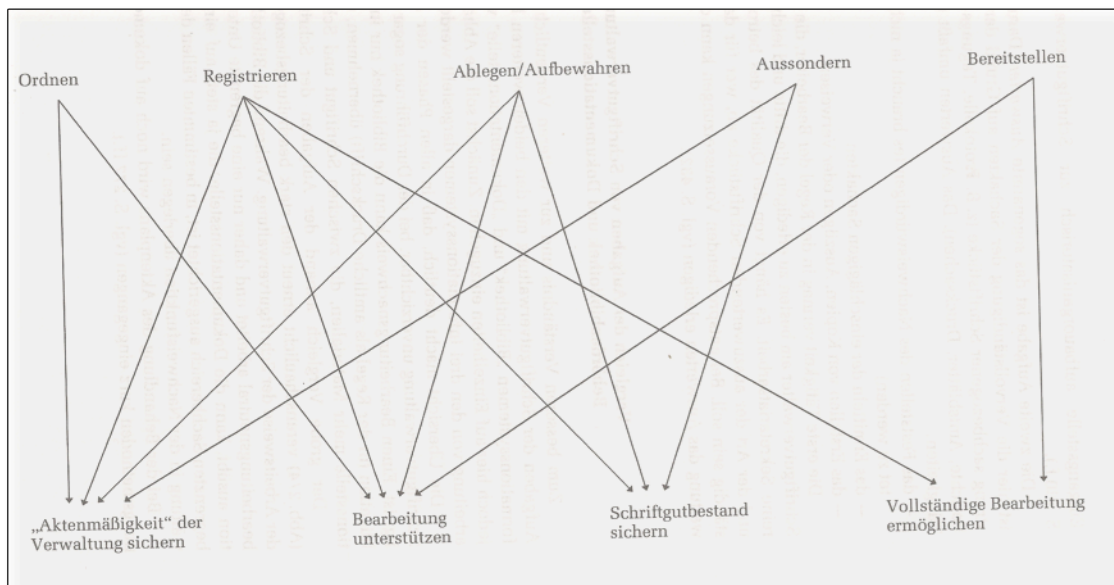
Ordnen

Registrieren

Ablegen/Aufbewahren

Aussondern

Bereitstellen

„Aktenmäßigkeit“ der Verwaltung sichern

Bearbeitung unterstützen

Schriftgutbestand sichern

Vollständige Bearbeitung ermöglichen